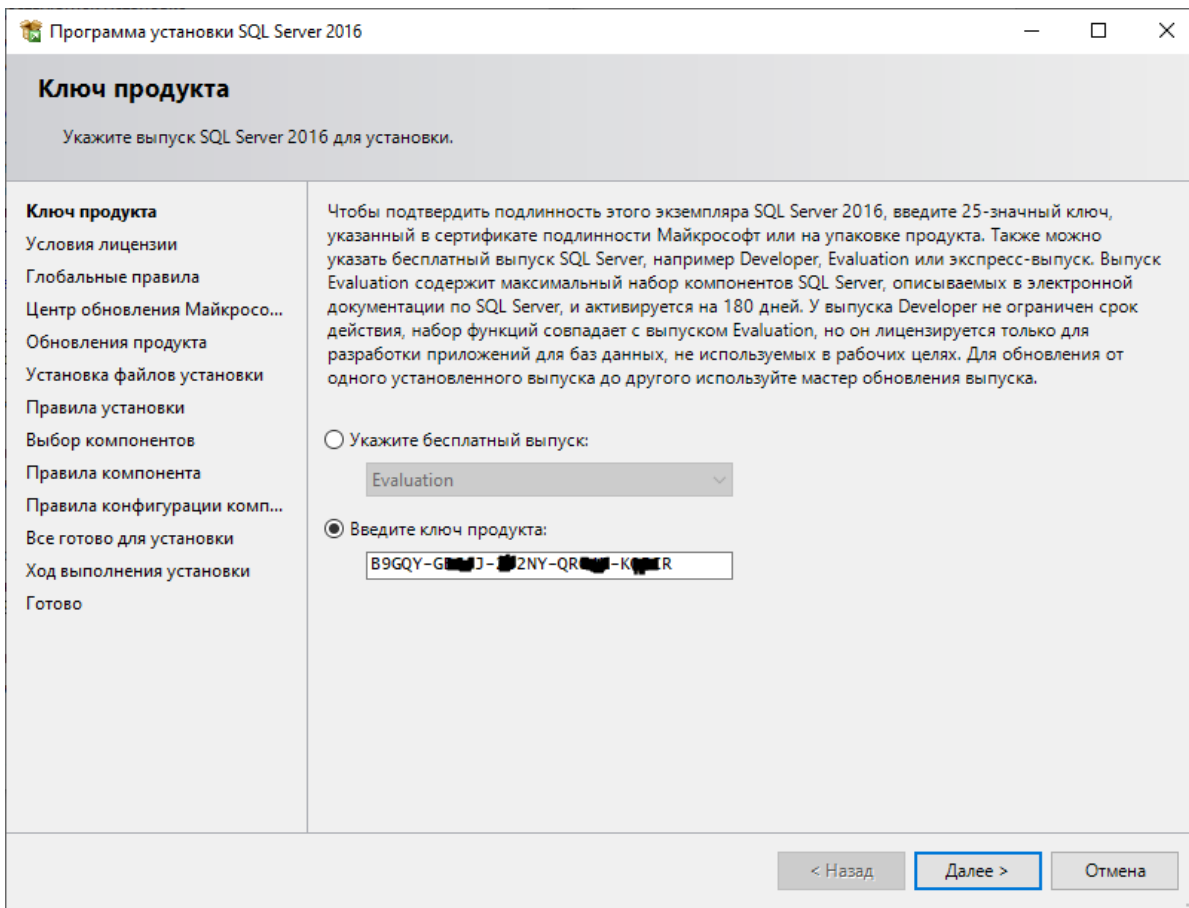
Программа установки SQL Server 2016

Ключ продукта

Укажите выпуск SQL Server 2016 для установки.

Ключ продукта
Условия лицензии
Глобальные правила
Центр обновления Майкросо...
Обновления продукта
Установка файлов установки
Правила установки
Выбор компонентов
Правила компонента
Правила конфигурации комп...
Все готово для установки
Ход выполнения установки
Готово

Чтобы подтвердить подлинность этого экземпляра SQL Server 2016, введите 25-значный ключ, указанный в сертификате подлинности Майкрософт или на упаковке продукта. Также можно указать бесплатный выпуск SQL Server, например Developer, Evaluation или экспресс-выпуск. Выпуск Evaluation содержит максимальный набор компонентов SQL Server, описываемых в электронной документации по SQL Server, и активируется на 180 дней. У выпуска Developer не ограничен срок действия, набор функций совпадает с выпуском Evaluation, но он лицензируется только для разработки приложений для баз данных, не используемых в рабочих целях. Для обновления от одного установленного выпуска до другого используйте мастер обновления выпуска.

Укажите бесплатный выпуск:

Evaluation

Введите ключ продукта:

B9GQY-G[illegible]J-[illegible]2NY-QR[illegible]-K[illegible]R

< Назад
Далее >
Отмена